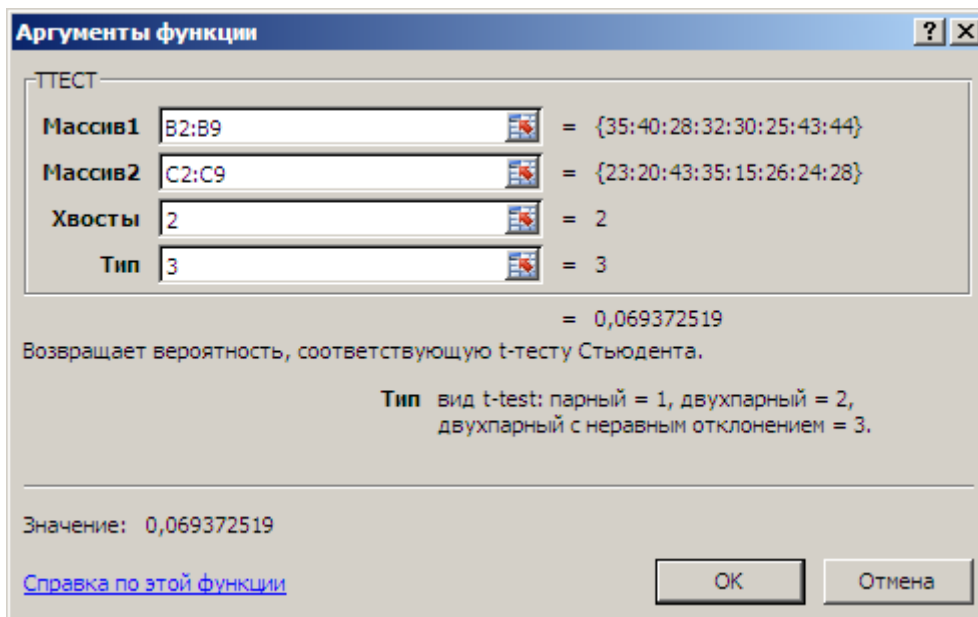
Аргументы функции

?

ТТЕСТ

Массив1 B2:B9 = {35:40:28:32:30:25:43:44}

Массив2 C2:C9 = {23:20:43:35:15:26:24:28}

Хвосты 2 = 2

Тип 3 = 3

= 0,069372519

Возвращает вероятность, соответствующую t-тесту Стьюдента.

Тип вид t-test: парный = 1, двухпарный = 2, двухпарный с неравным отклонением = 3.

Значение: 0,069372519

Справка по этой функции

OK

Отмена